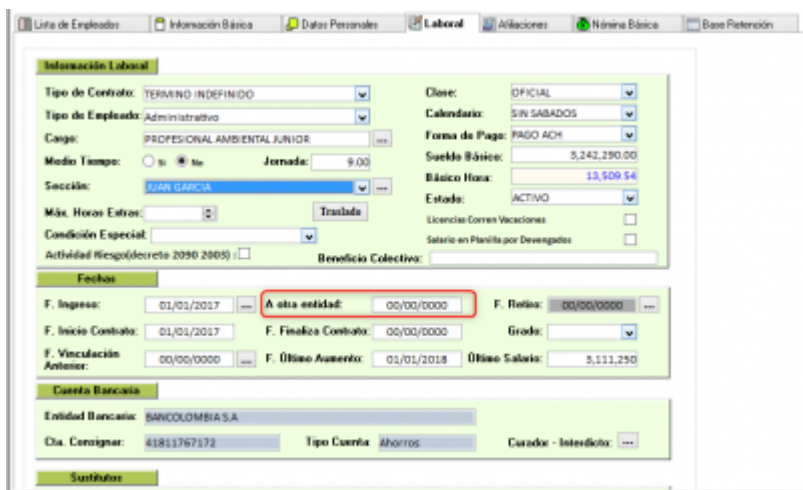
Lista de Empleados | Información Básica | Datos Personales | Laboral | Afiliaciones | Nómina Básica | Base Retención

Información Laboral

Tipo de Contrato: TERMINO INDEFINIDO
Tipo de Empleado: Administrativo
Cargo: PROFESIONAL AMBIENTAL JUNIOR ...
Medio Tiempo: Si No Jornada: 9.00
Sección: JUAN GARCIA ...
Máx. Horas Extras: Traslado
Condición Especial:
Actividad Riesgo(decreto 2090 2003) :
Beneficio Colectivo:

Clase: OFICIAL
Calendario: SIN SABADOS
Forma de Pago: PAGO ACH
Sueldo Básico: 3,242,290.00
Básico Hora: 13,509.54
Estado: ACTIVO
Licencias Corren Vacaciones
Salario en Planilla por Devengados

Fechas

F. Ingreso: 01/01/2017 ... A otra entidad: 00/00/0000 F. Retiro: 00/00/0000 ...
F. Inicio Contrato: 01/01/2017 F. Finaliza Contrato: 00/00/0000 Grado:
F. Vinculación Anterior: 00/00/0000 ... F. Último Aumento: 01/01/2018 Último Salario: 3,111,250

Cuenta Bancaria

Entidad Bancaria: BANCOLOMBIA S.A
Cta. Consignar: 41811767172 Tipo Cuenta: Ahorros Curador - Interdicto: ...

Sustitutos